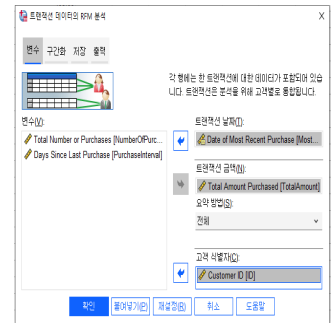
트랜잭션 데이터의 RFM 분석

변수 구간화 저장 출력

각 행에는 한 트랜잭션에 대한 데이터가 포함되어 있습니다. 트랜잭션은 분석을 위해 고객별로 통합됩니다.

변수(V):
Total Number or Purchases [NumberOfPurc...
Days Since Last Purchase [PurchaseInterval]

트랜잭션 날짜(T):
Date of Most Recent Purchase [Most...

트랜잭션 금액(N):
Total Amount Purchased [TotalAmount]

요약 방법(S):
전체

고객 식별자(C):
Customer ID [ID]

확인 붙여넣기(P) 재설정(R) 취소 도움말